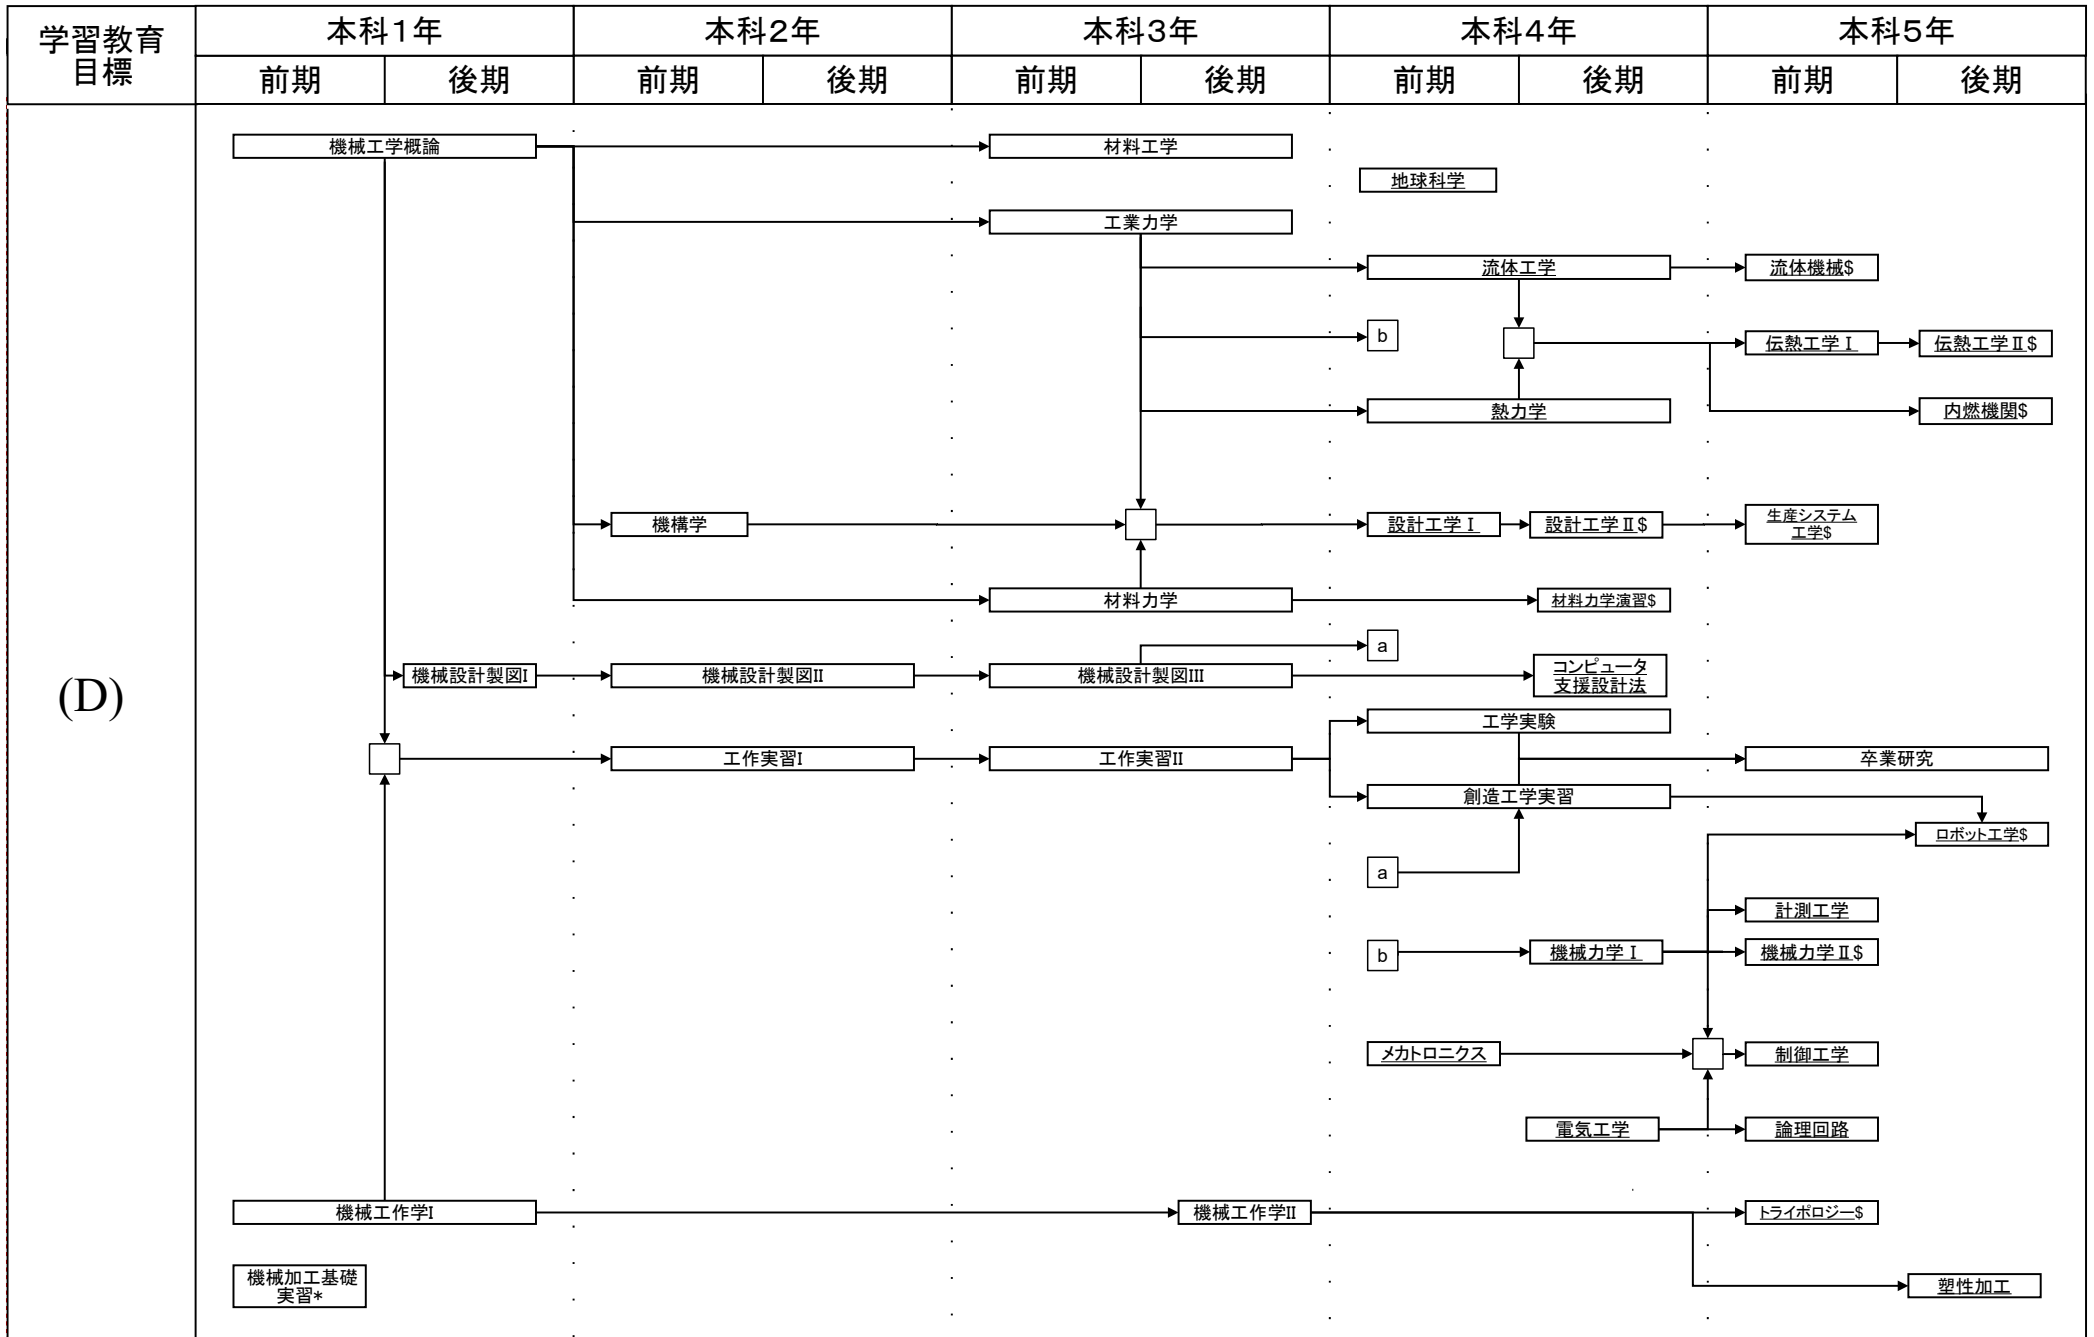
| 学習教育目標 | 本科1年 | | 本科2年 | | 本科3年 | | 本科4年 | | 本科5年 | |
|---|---|---|---|---|---|---|---|---|---|---|
| | 前期 | 後期 | 前期 | 後期 | 前期 | 後期 | 前期 | 後期 | 前期 | 後期 |

(D)

機械工学概論
材料工学
地球科学
工業力学
流体工学
流体機械$
b
伝熱工学Ⅰ
伝熱工学Ⅱ$
熱力学
内燃機関$
機構学
設計工学Ⅰ
設計工学Ⅱ$
生産システム工学$
材料力学
材料力学演習$
a
機械設計製図I
機械設計製図II
機械設計製図III
コンピュータ支援設計法
工学実験
工作実習I
工作実習II
卒業研究
創造工学実習
ロボット工学$
a
計測工学
b
機械力学Ⅰ
機械力学Ⅱ$
メカトロニクス
制御工学
電気工学
論理回路
機械工作学I
機械工作学II
トライボロジー$
機械加工基礎実習*
塑性加工